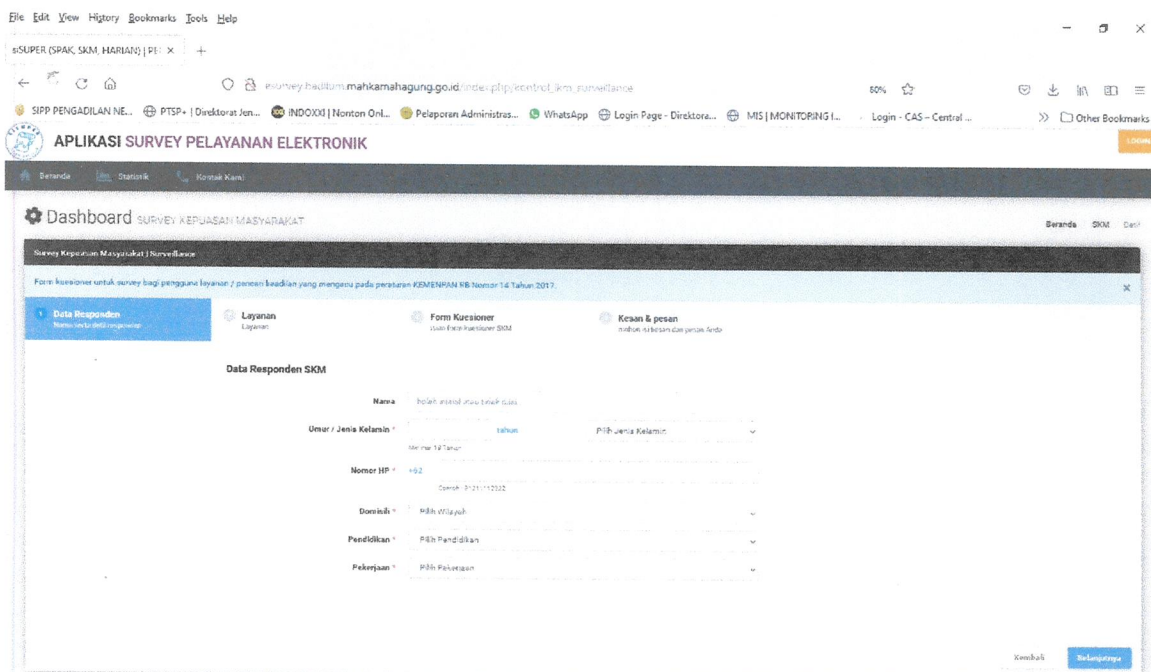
File Edit View History Bookmarks Tools Help

siSUPER (SPAK, SKM, HARIAN) | PE ×  +

esurvey.badilum.mahkamahagung.go.id/index.php/control_ikm_surveillance

50%

SIPP PENGADILAN NE...  PTSP+ | Direktorat Jen...  INDOXXI | Nonton Onl...  Pelaporan Administras...  WhatsApp  Login Page - Direktora...  MIS | MONITORING I...  Login - CAS - Central ...  Other Bookmarks

APLIKASI SURVEY PELAYANAN ELEKTRONIK

LOGIN

Beranda  Statistik  Kontak Kami

Dashboard SURVEY KEPUASAN MASYARAKAT

Beranda  SKM  Detil

Survey Kepuasan Masyarakat | Surveillance

Form kuesioner untuk survey bagi pengguna layanan / pencari keadilan yang mengacu pada peraturan KEMENPAN RB Nomor 14 Tahun 2017.

1 Data Responden
Nama serta detil responden

Layanan
Layanan

Form Kuesioner
Isian form kuesioner SKM

Kesan & pesan
mohon isi kesan dan pesan Anda

Data Responden SKM

Nama  boleh inisial atau tidak diisi

Umur / Jenis Kelamin *  tahun  Pilih Jenis Kelamin
Minimal 14 Tahun

Nomor HP *  +62
Contoh : 81211112222

Domisili *  Pilih Wilayah

Pendidikan *  Pilih Pendidikan

Pekerjaan *  Pilih Pekerjaan

Kembali  Selanjutnya